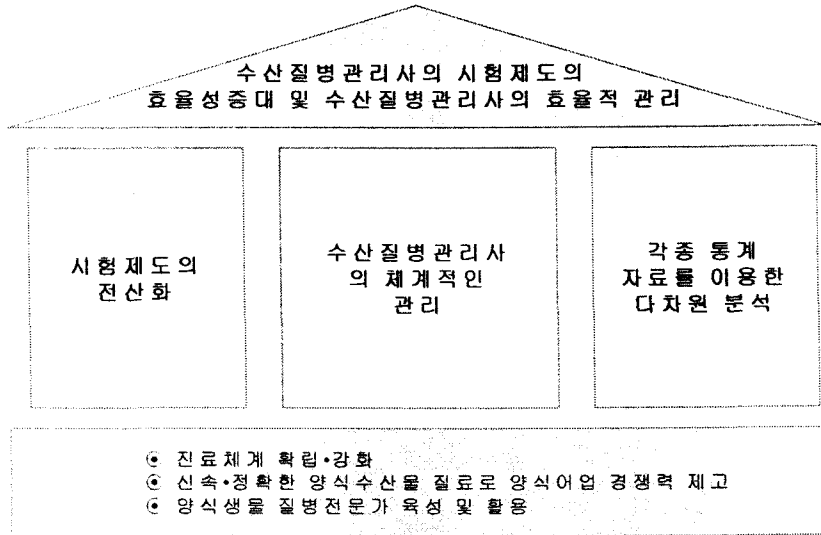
수산질병관리사의 시험제도의
효율성증대 및 수산질병관리사의 효율적 관리

시험제도의
전산화

수산질병관리사
의 체계적인
관리

각종 통계
자료를 이용한
다차원 분석

⊙ 진료체계 확립•강화
⊙ 신속•정확한 양식수산물 질료로 양식어업 경쟁력 제고
⊙ 양식생물 질병전문가 육성 및 활용